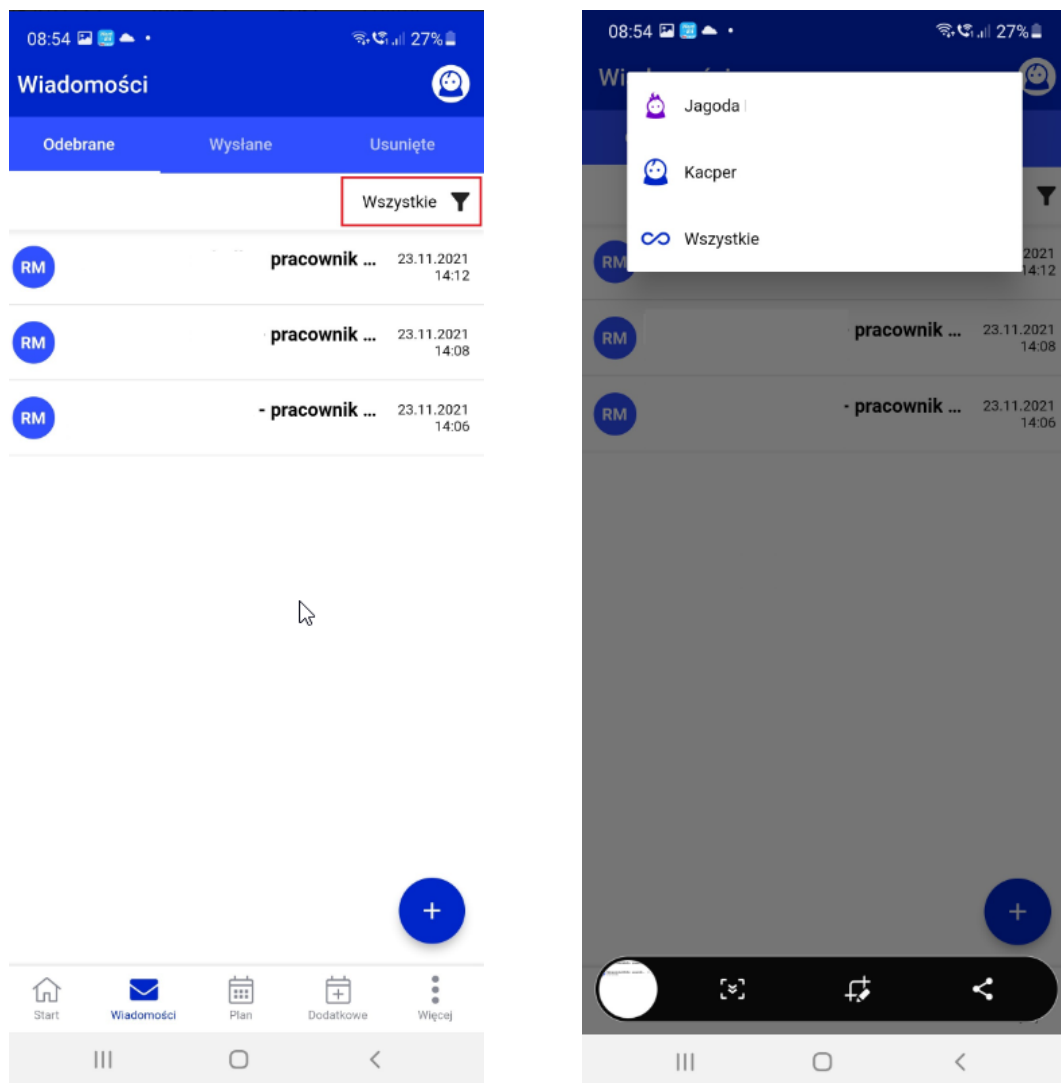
08:54 27%

Wiadomości

Odebrane Wysłane Usunięte

Wszystkie

RM pracownik ... 23.11.2021 14:12

RM pracownik ... 23.11.2021 14:08

RM - pracownik ... 23.11.2021 14:06

+

Start Wiadomości Plan Dodatkowe Więcej

08:54 27%

Jagoda

Kacper

Wszystkie

RM 2021 14:12

RM pracownik ... 23.11.2021 14:08

RM - pracownik ... 23.11.2021 14:06

+